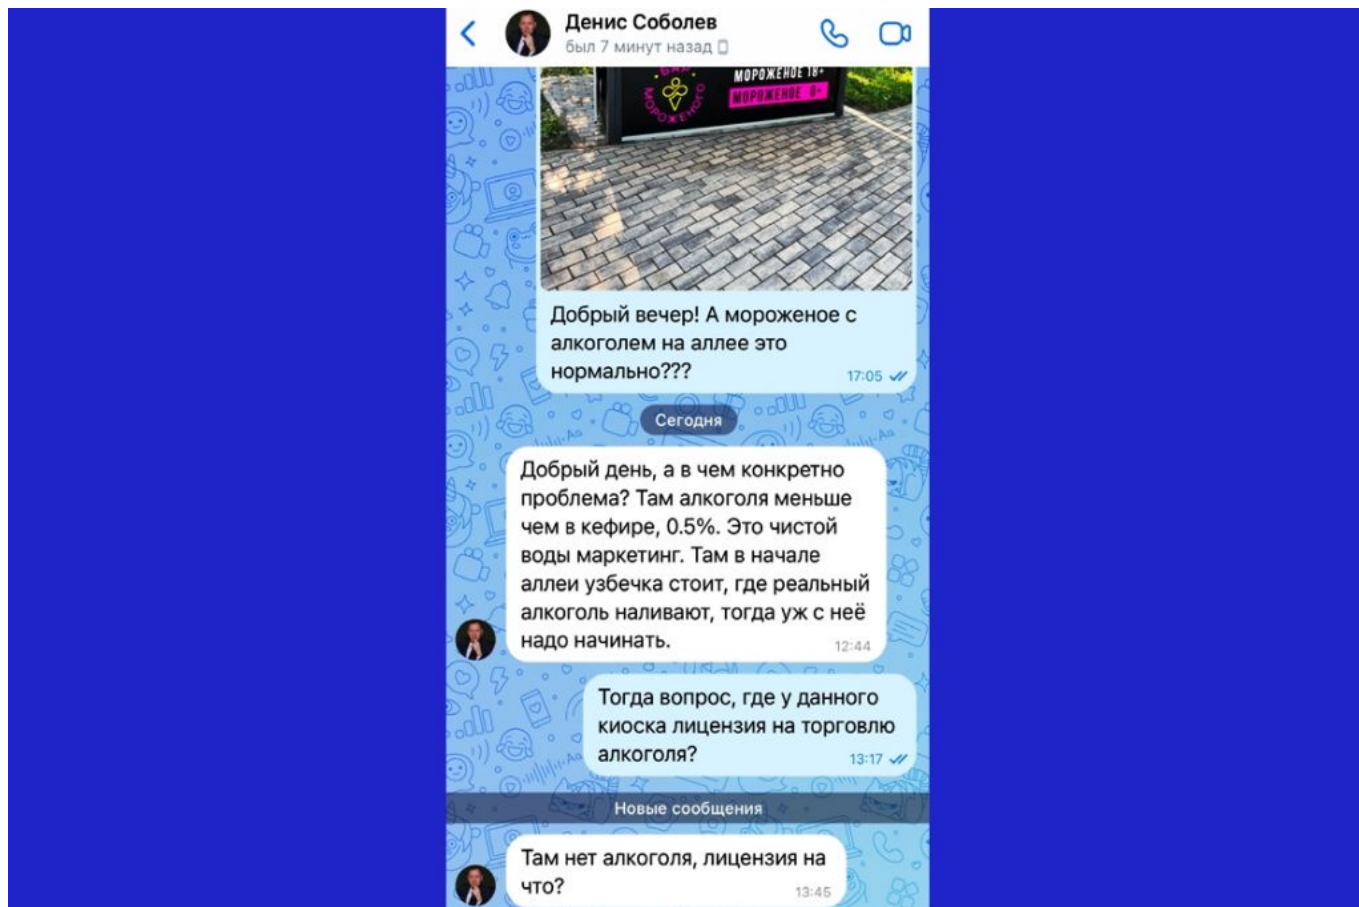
Денис Соболев
был 7 минут назад

МОРОЖЕНОЕ 18+
МОРОЖЕНОЕ 0+
БАР МОРОЖЕНОГО

Добрый вечер! А мороженое с алкоголем на аллее это нормально???
17:05

Сегодня

Добрый день, а в чем конкретно проблема? Там алкоголя меньше чем в кефире, 0.5%. Это чистой воды маркетинг. Там в начале аллеи узбечка стоит, где реальный алкоголь наливают, тогда уж с неё надо начинать.
12:44

Тогда вопрос, где у данного киоска лицензия на торговлю алкоголя?
13:17

Новые сообщения

Там нет алкоголя, лицензия на что?
13:45